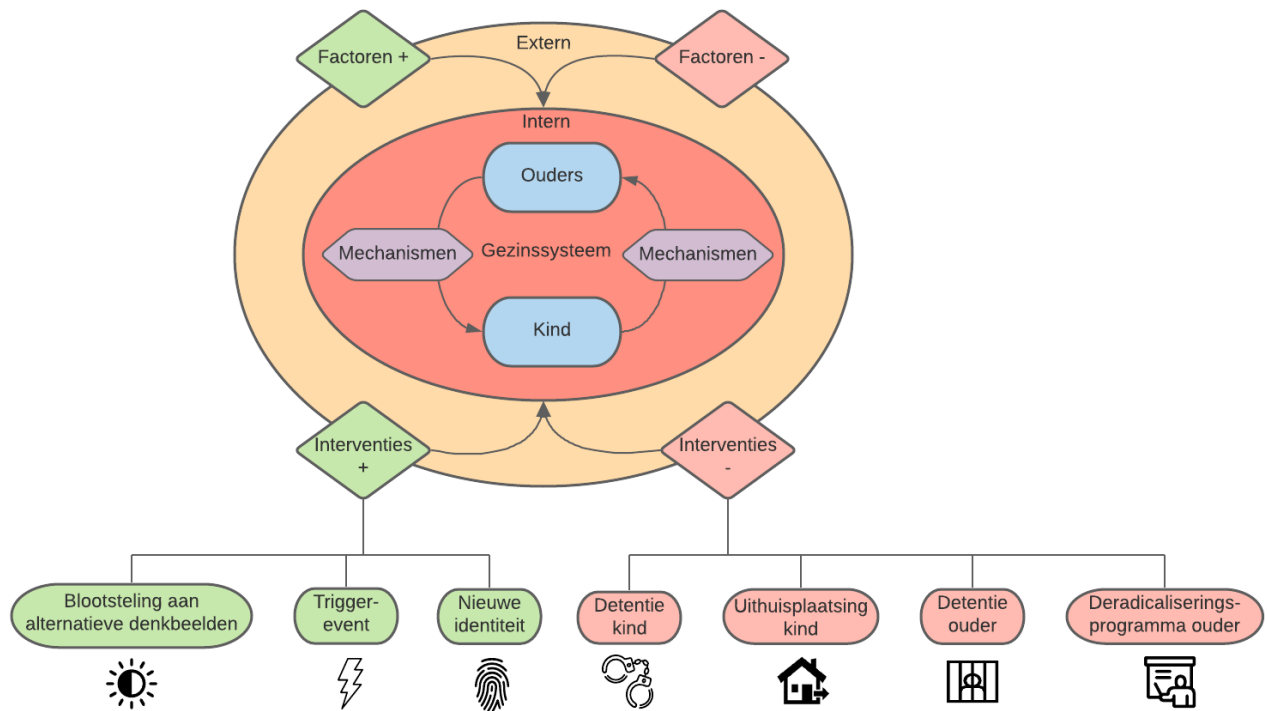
Factoren +

Extern

Factoren -

Intern

Ouders

Mechanismen

Gezinssysteem

Mechanismen

Kind

Interventies +

Interventies -

Blootsteling aan alternatieve denkbeelden

Trigger-event

Nieuwe identiteit

Detentie kind

Uithuisplaatsing kind

Detentie ouder

Deradicaliserings-programma ouder